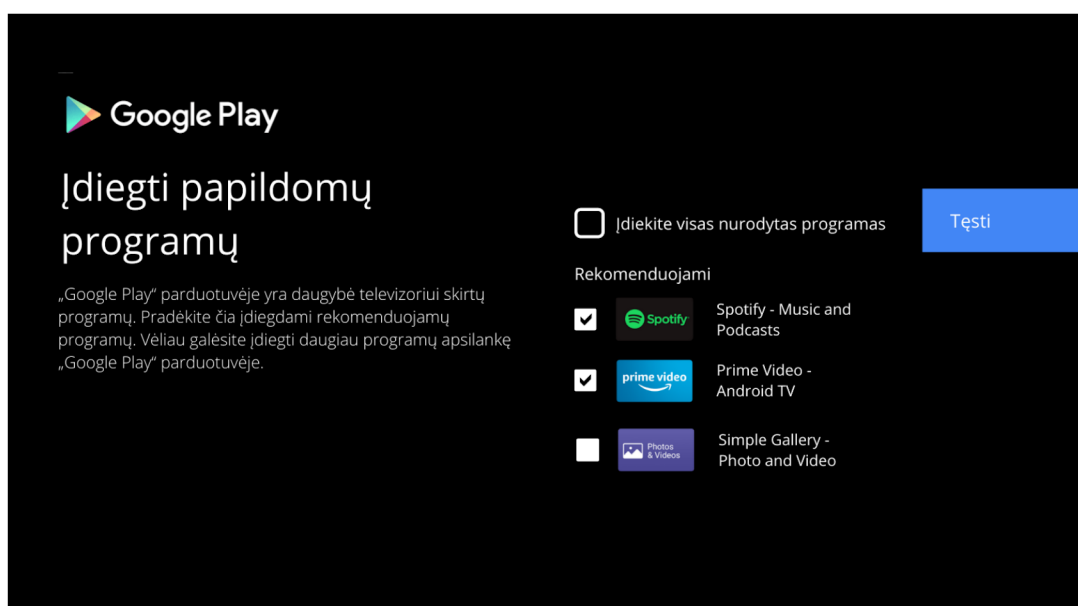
Google Play

Įdiegti papildomų programų

„Google Play“ parduotuvėje yra daugybė televizoriui skirtų programų. Pradėkite čia įdiegdami rekomenduojamų programų. Vėliau galėsite įdiegti daugiau programų apsilankę „Google Play“ parduotuvėje.

Įdiekite visas nurodytas programas

Tęsti

Rekomenduojami

Spotify

Spotify - Music and Podcasts

prime video

Prime Video - Android TV

Photos & Videos

Simple Gallery - Photo and Video